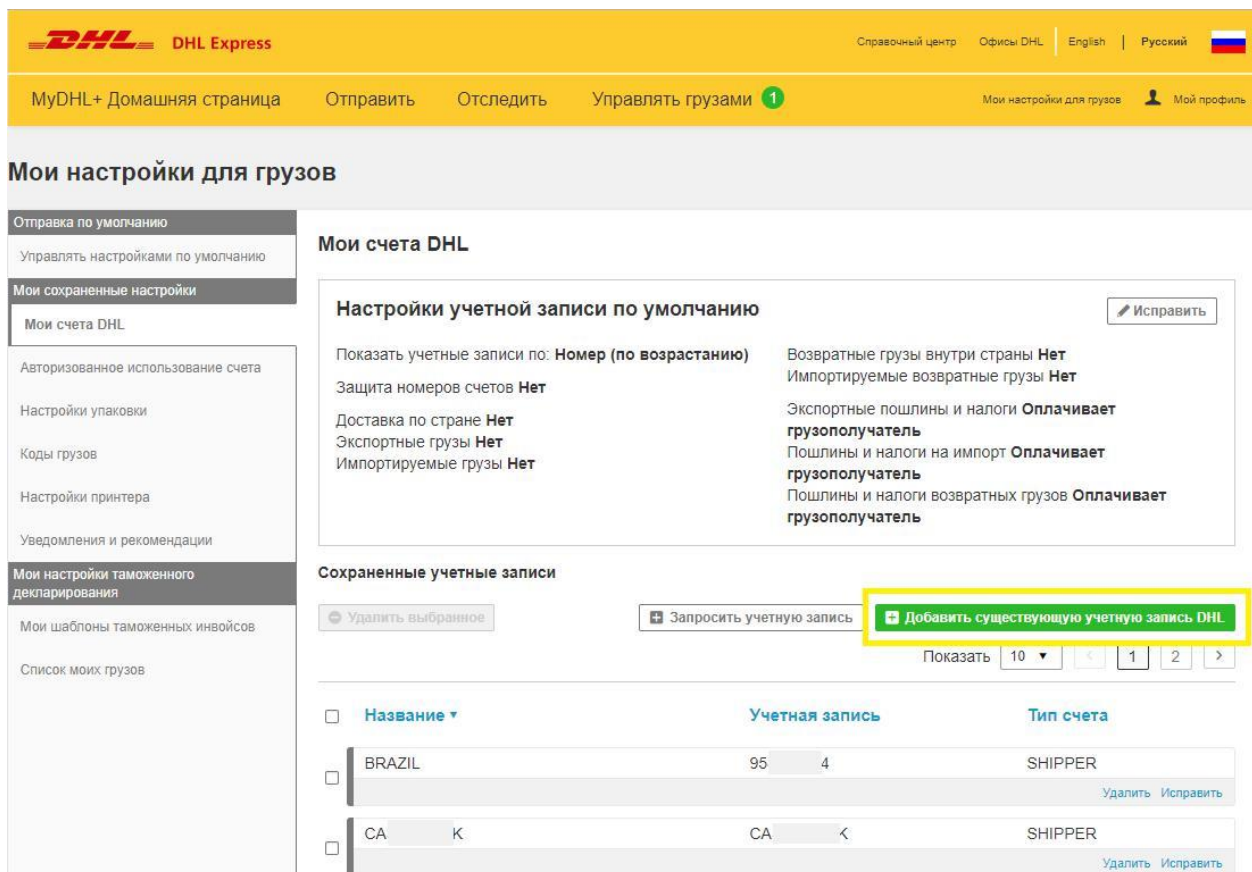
DHL DHL Express

Справочный центр | Офисы DHL | English | Русский

MyDHL+ Домашняя страница | Отправить | Отследить | Управлять грузами 1 | Мои настройки для грузов | Мой профиль

Мои настройки для грузов

Отправка по умолчанию
Управлять настройками по умолчанию
Мои сохраненные настройки
Мои счета DHL
Авторизованное использование счета
Настройки упаковки
Коды грузов
Настройки принтера
Уведомления и рекомендации
Мои настройки таможенного декларирования
Мои шаблоны таможенных инвойсов
Список моих грузов

Мои счета DHL

Настройки учетной записи по умолчанию

Исправить

Показать учетные записи по: **Номер (по возрастанию)**
Защита номеров счетов **Нет**
Доставка по стране **Нет**
Экспортные грузы **Нет**
Импортируемые грузы **Нет**

Возвратные грузы внутри страны **Нет**
Импортируемые возвратные грузы **Нет**
Экспортные пошлины и налоги **Оплачивает грузополучатель**
Пошлины и налоги на импорт **Оплачивает грузополучатель**
Пошлины и налоги возвратных грузов **Оплачивает грузополучатель**

Сохраненные учетные записи

Удалить выбранное | Запросить учетную запись | Добавить существующую учетную запись DHL

Показать 10 | 1 | 2

| Название | Учетная запись | Тип счета |
|---|---|---|
| BRAZIL | 95 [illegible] 4 | SHIPPER |
| | | Удалить Исправить |
| CA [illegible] K | CA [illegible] K | SHIPPER |
| | | Удалить Исправить |